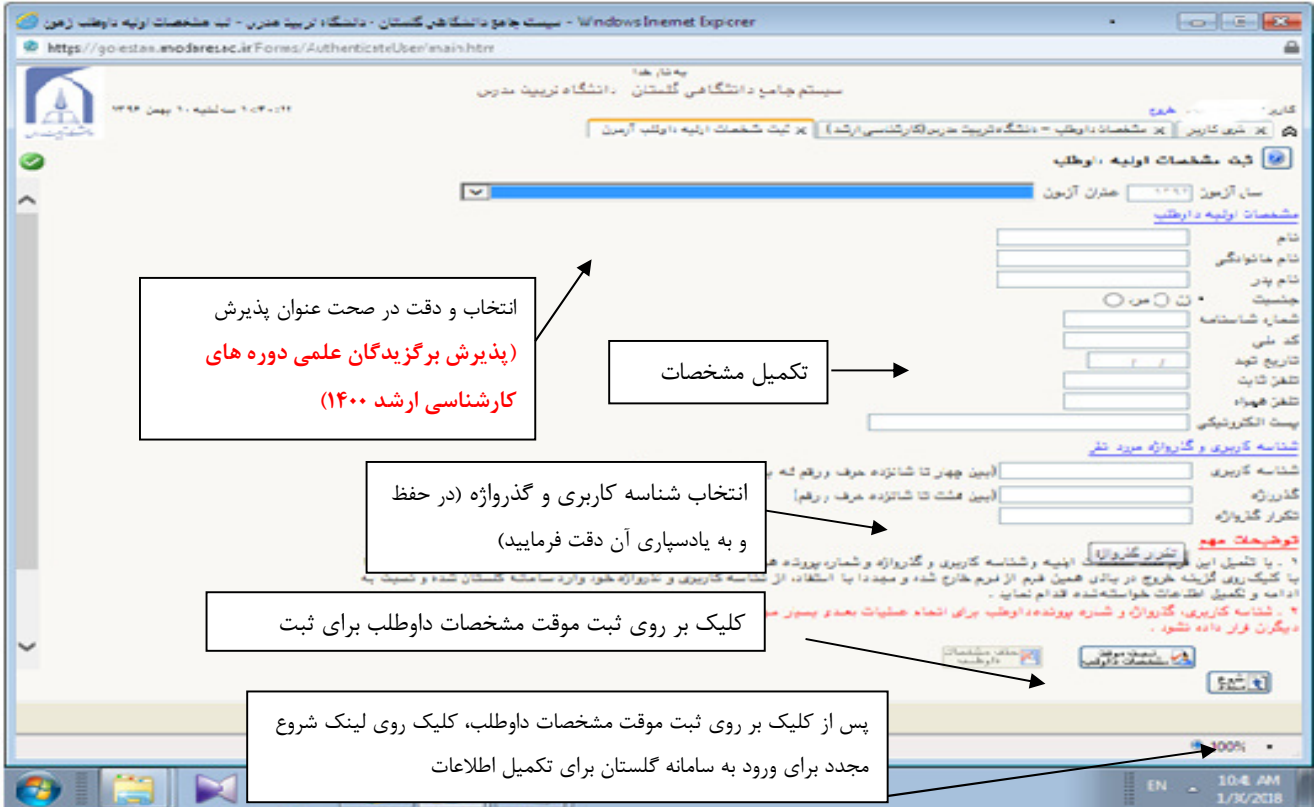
سیستم جامع دانشگاهی گلستان - دانشگاه تربیت مدرس - ثبت مشخصات اولیه داوطلب آزمون - Windows Internet Explorer

https://golestan.modares.ac.ir/Forms/AuthenticateUser/main.htm

به نام خدا
سیستم جامع دانشگاهی گلستان - دانشگاه تربیت مدرس

کاربر: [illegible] خروج

۱۴:۰۲ - ۱ سه شنبه ۱۰ بهمن ۱۳۹۶

پیشخوان خدمت | مشخصات داوطلب - دانشگاه تربیت مدرس(کارشناسی ارشد) | ثبت مشخصات اولیه داوطلب آزمون

ثبت مشخصات اولیه داوطلب

سال آزمون ۱۳۹۶ عنوان آزمون

مشخصات اولیه داوطلب

نام
نام خانوادگی
نام پدر
جنسیت * زن مرد
شماره شناسنامه
کد ملی
تاریخ تولد
تلفن ثابت
تلفن همراه
پست الکترونیکی

شناسه کاربری و گذرواژه مورد نظر

شناسه کاربری (بین چهار تا شانزده حرف ورقم که با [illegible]
گذرواژه (بین هشت تا شانزده حرف و رقم)
تکرار گذرواژه

توضیحات مهم
۱ - با تکمیل این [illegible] اولیه و شناسه کاربری و گذرواژه و شماره پرونده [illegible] با کلیک روی گزینه خروج در بالای همین فرم از فرم خارج شده و مجددا با استفاده از شناسه کاربری و گذرواژه خود وارد سامانه گلستان شده و نسبت به ادامه و تکمیل اطلاعات خواسته شده اقدام نمایید.
۲ - شناسه کاربری، گذرواژه و شماره پرونده داوطلب برای انجام عملیات بعدی بسیار مه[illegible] دیگران قرار داده نشود.

تکرار گذرواژه

ثبت موقت مشخصات داوطلب
حذف مشخصات داوطلب
شروع مجدد

100%

انتخاب و دقت در صحت عنوان پذیرش (پذیرش برگزیدگان علمی دوره های کارشناسی ارشد ۱۴۰۰)

تکمیل مشخصات

انتخاب شناسه کاربری و گذرواژه (در حفظ و به یادسپاری آن دقت فرمایید)

کلیک بر روی ثبت موقت مشخصات داوطلب برای ثبت

پس از کلیک بر روی ثبت موقت مشخصات داوطلب، کلیک روی لینک شروع مجدد برای ورود به سامانه گلستان برای تکمیل اطلاعات

EN 10:46 AM 1/30/2018